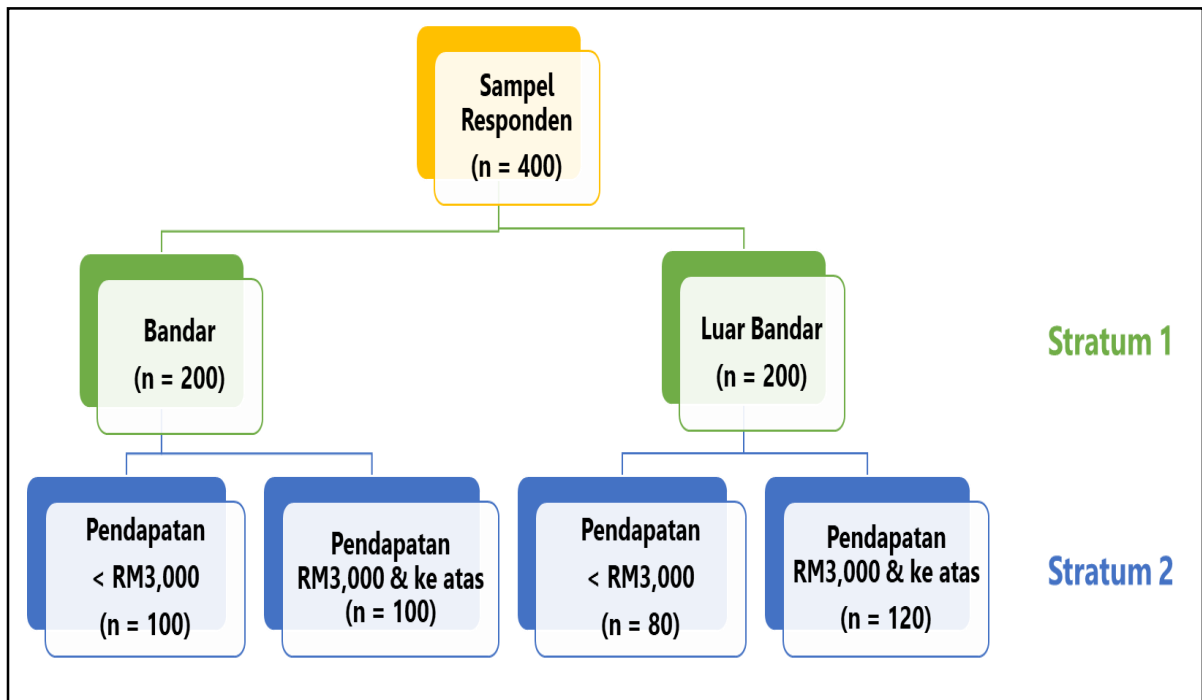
Sampel Responden
(n = 400)

Bandar
(n = 200)

Luar Bandar
(n = 200)

Stratum 1

Pendapatan
< RM3,000
(n = 100)

Pendapatan
RM3,000 & ke atas
(n = 100)

Pendapatan
< RM3,000
(n = 80)

Pendapatan
RM3,000 & ke atas
(n = 120)

Stratum 2